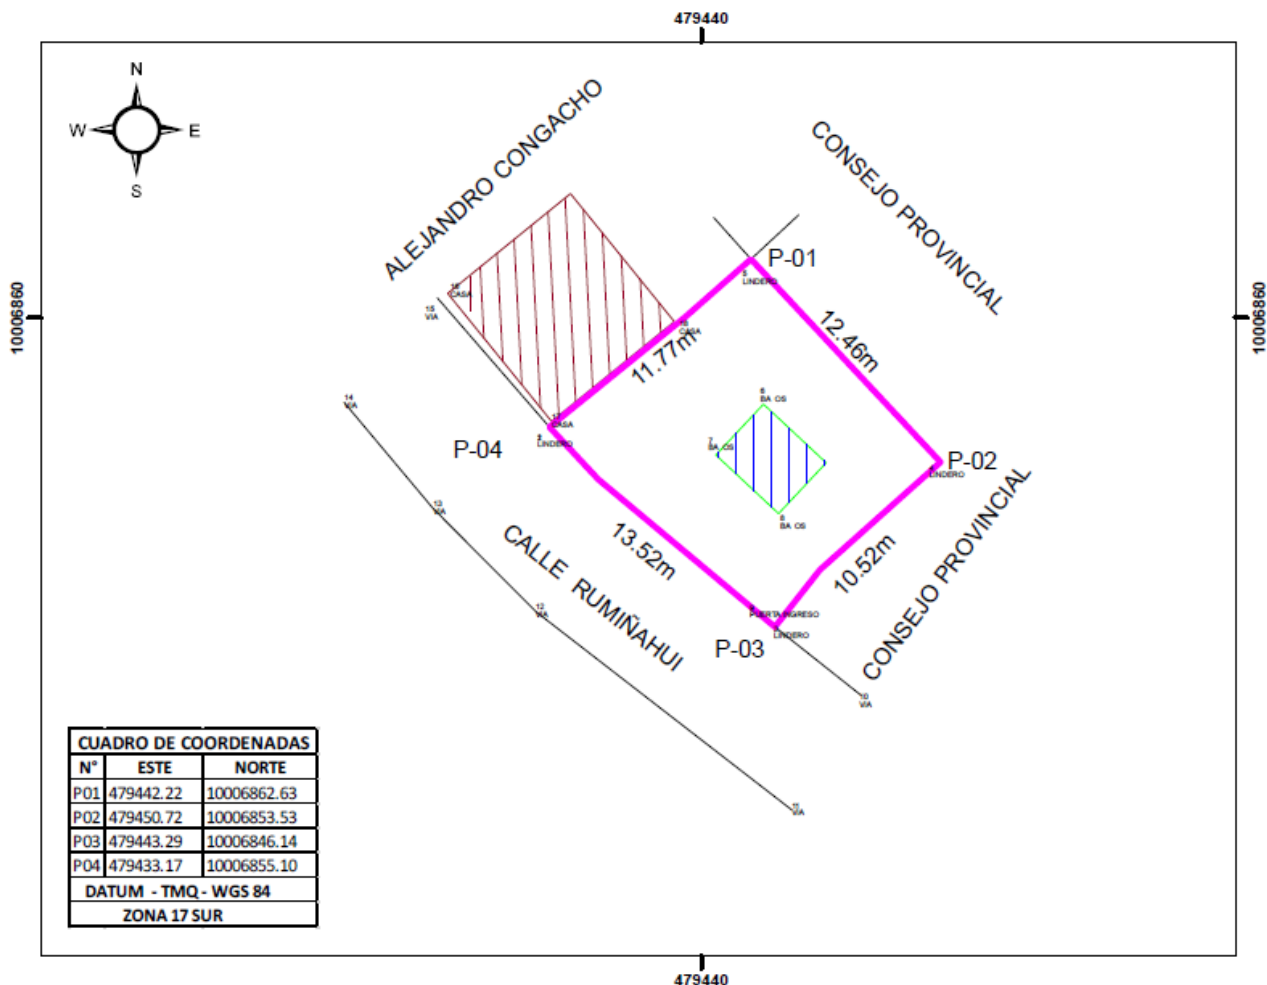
479440

10006860

10006860

N
W
E
S

ALEJANDRO CONGACHO

CONSEJO PROVINCIAL

P-01
5 LINDERO

16 CASA
15 VIA

CASA
11.77m

12.46m

14 VIA

17 CASA
8 LINDERO

P-04

6 BA OS
7 BA OS
8 BA OS

P-02
4 LINDERO

13 VIA

CALLE RUMIÑAHUI

13.52m

10.52m

CONSEJO PROVINCIAL

12 VIA

3 PUERTA INGRESO
LINDERO

P-03

10 VIA

11 VIA

| CUADRO DE COORDENADAS | | |
|---|---|---|
| N° | ESTE | NORTE |
| P01 | 479442.22 | 10006862.63 |
| P02 | 479450.72 | 10006853.53 |
| P03 | 479443.29 | 10006846.14 |
| P04 | 479433.17 | 10006855.10 |
| DATUM - TMQ - WGS 84 | | |
| ZONA 17 SUR | | |

479440